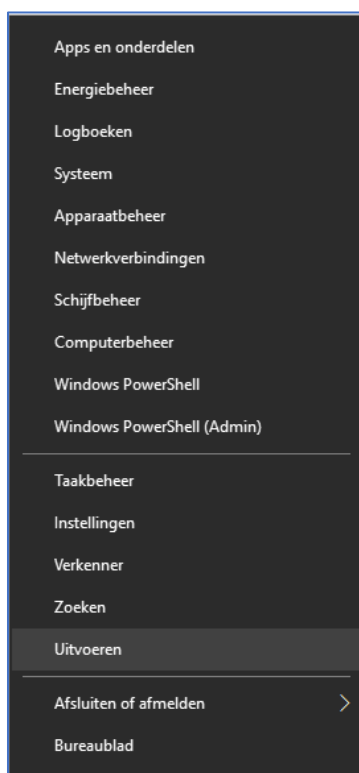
Apps en onderdelen
Energiebeheer
Logboeken
Systeem
Apparaatbeheer
Netwerkverbindingen
Schijfbeheer
Computerbeheer
Windows PowerShell
Windows PowerShell (Admin)

Taakbeheer
Instellingen
Verkenner
Zoeken
Uitvoeren

Afsluiten of afmelden >
Bureaublad